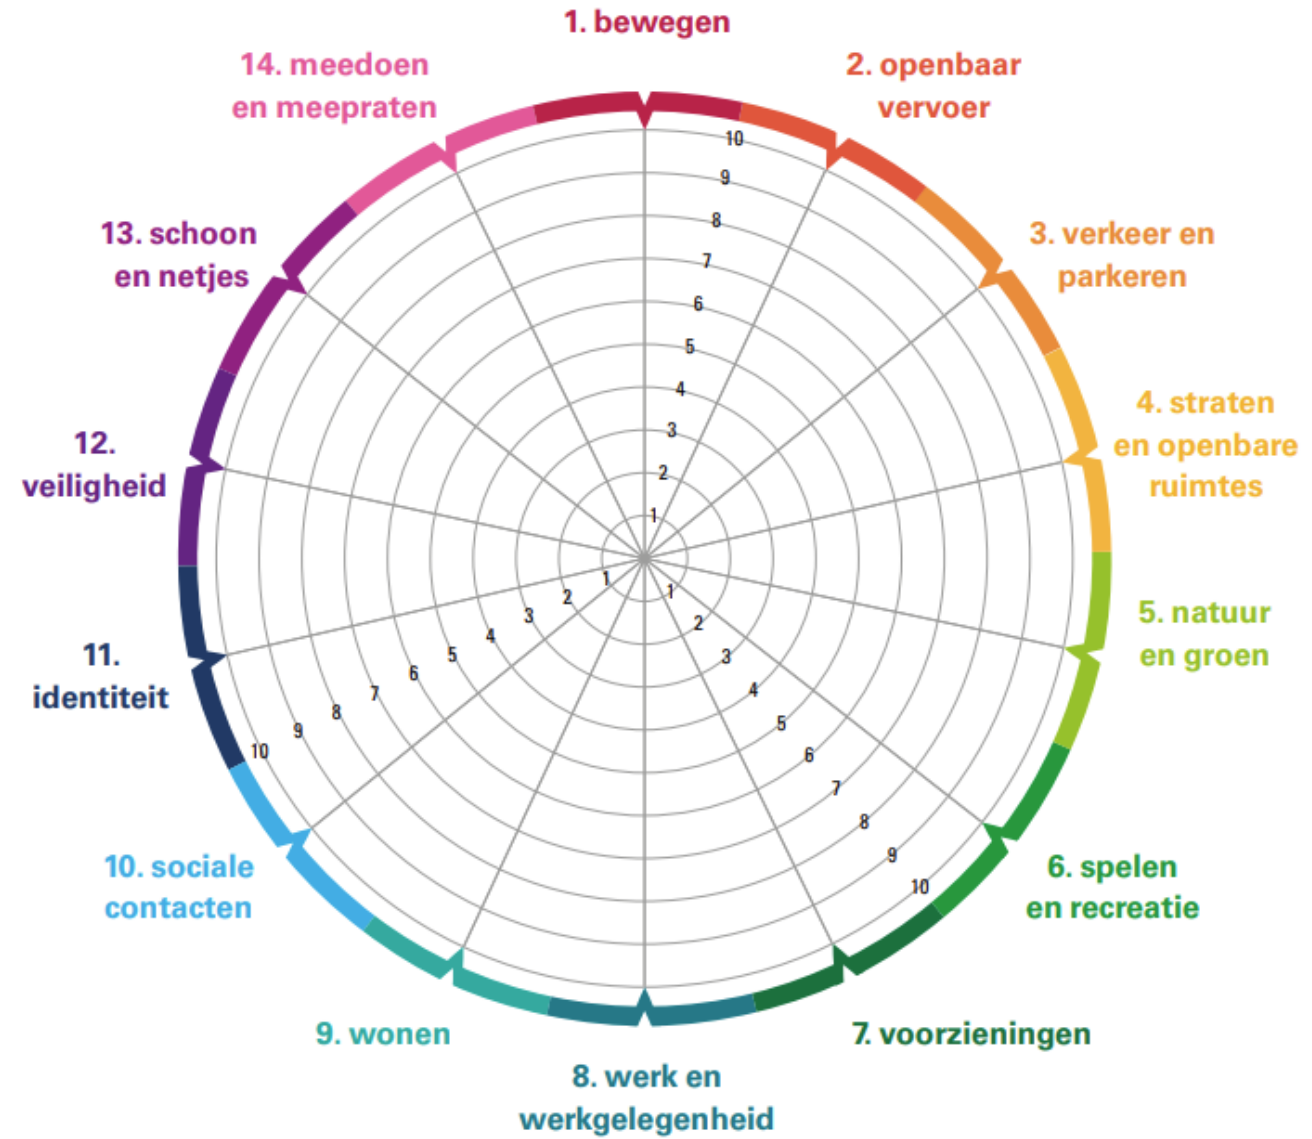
1. bewegen

2. openbaar vervoer

3. verkeer en parkeren

4. straten en openbare ruimtes

5. natuur en groen

6. spelen en recreatie

7. voorzieningen

8. werk en werkgelegenheid

9. wonen

10. sociale contacten

11. identiteit

12. veiligheid

13. schoon en netjes

14. meedoen en meepraten

10 9 8 7 6 5 4 3 2 1

1 2 3 4 5 6 7 8 9 10

1 2 3 4 5 6 7 8 9 10